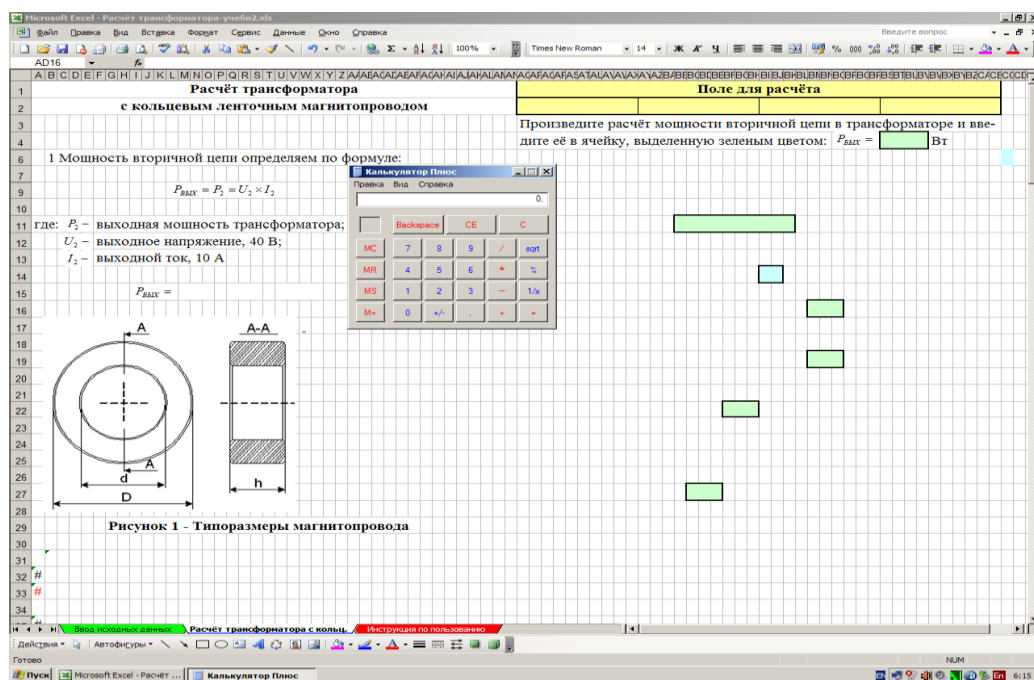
Microsoft Excel - Расчёт трансформатора-учебн2.xls

Файл Правка Вид Вставка Формат Сервис Данные Окно Справка

Введите вопрос

100%

Times New Roman 14 Ж К Ч

AD16

Расчёт трансформатора
с кольцевым ленточным магнитопроводом

Поле для расчёта

Произведите расчёт мощности вторичной цепи в трансформаторе и введите её в ячейку, выделенную зеленым цветом: $P_{ВЫХ}$ = Вт

1 Мощность вторичной цепи определяем по формуле:

$P_{ВЫХ} = P_2 = U_2 \times I_2$

где: $P_2$ – выходная мощность трансформатора;
$U_2$ – выходное напряжение, 40 В;
$I_2$ – выходной ток, 10 А

$P_{ВЫХ}$ =

Калькулятор Плюс
Правка Вид Справка
0,
Backspace CE C
MC 7 8 9 / sqrt
MR 4 5 6 * %
MS 1 2 3 − 1/x
M+ 0 +/- , + =

A A-A
A
d
D
h

Рисунок 1 - Типоразмеры магнитопровода

#
#

Ввод исходных данных / Расчёт трансформатора с кольц / Инструкция по пользованию

Действия Автофигуры

Готово NUM

Пуск Microsoft Excel - Расчёт ... Калькулятор Плюс EN 6:15